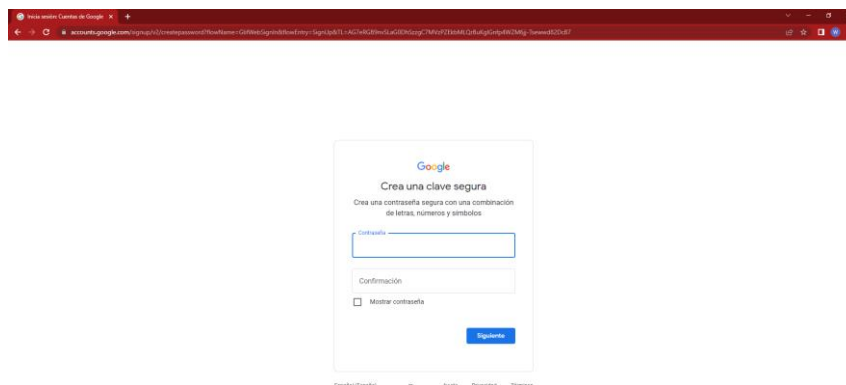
Inicia sesión: Cuentas de Google ×

accounts.google.com/signup/v2/createpassword?flowName=GlifWebSignIn&flowEntry=SignUp&TL=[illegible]

Google

Crea una clave segura

Crea una contraseña segura con una combinación de letras, números y símbolos

Contraseña

Confirmación

Mostrar contraseña

Siguiente

Español (España) Ayuda Privacidad Términos